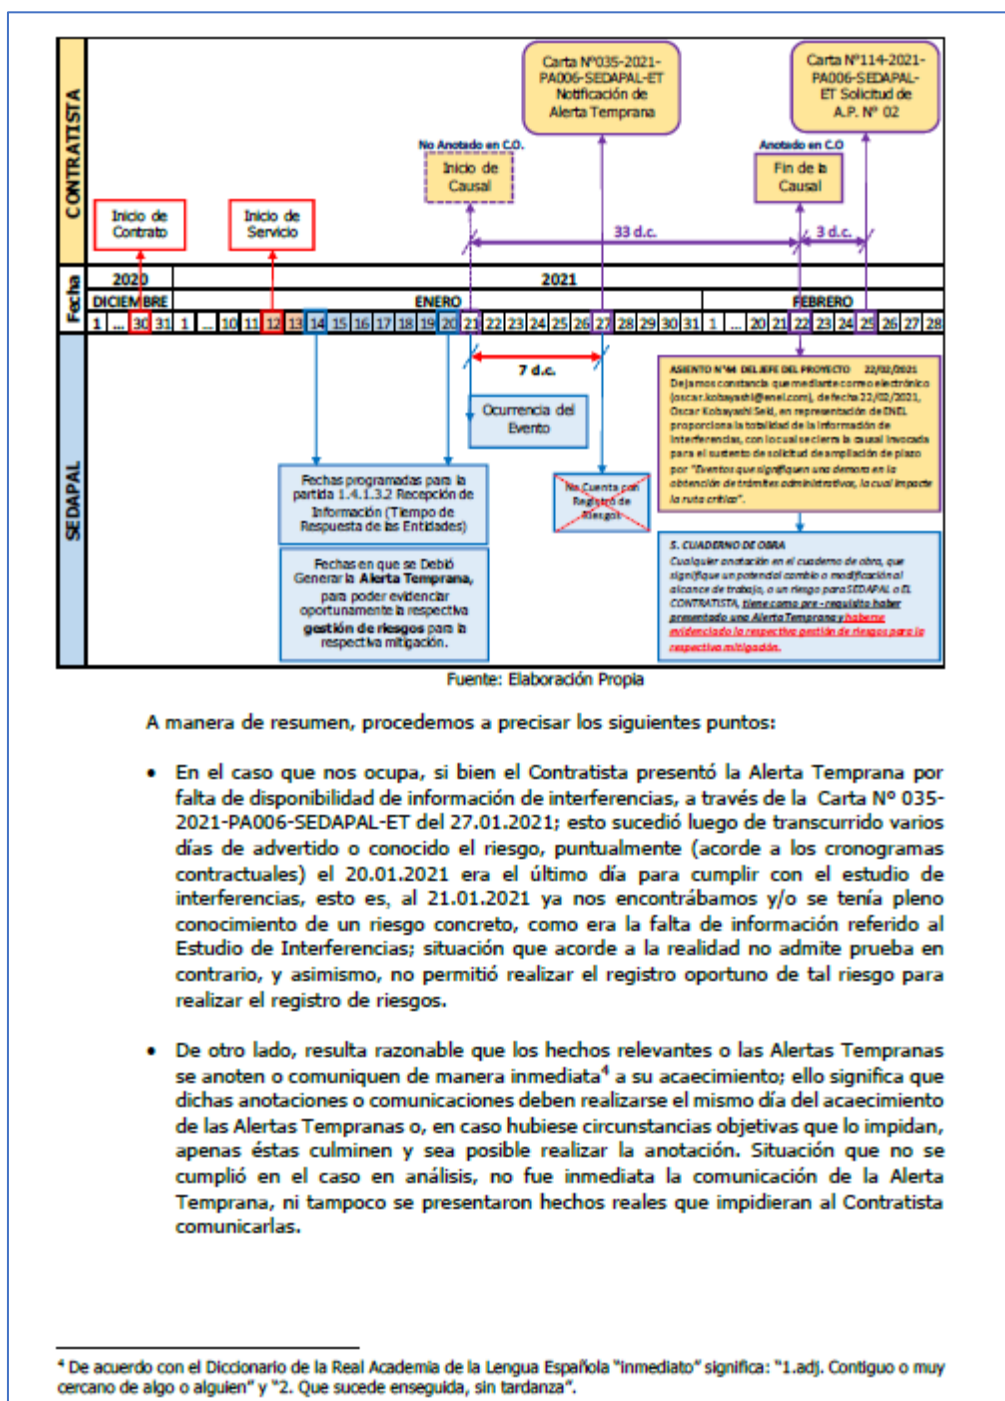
CONTRATISTA

Carta Nº035-2021-PA006-SEDAPAL-ET Notificación de Alerta Temprana

Carta Nº114-2021-PA006-SEDAPAL-ET Solicitud de A.P. Nº 02

No Anotado en C.O.

Inicio de Causal

Anotado en C.O

Fin de la Causal

Inicio de Contrato

Inicio de Servicio

33 d.c.

3 d.c.

Fecha

2020

2021

DICIEMBRE

ENERO

FEBRERO

| 1 | ... | 30 | 31 | 1 | ... | 10 | 11 | 12 | 13 | 14 | 15 | 16 | 17 | 18 | 19 | 20 | 21 | 22 | 23 | 24 | 25 | 26 | 27 | 28 | 29 | 30 | 31 | 1 | ... | 20 | 21 | 22 | 23 | 24 | 25 | 26 | 27 | 28 |
|---|---|---|---|---|---|---|---|---|---|---|---|---|---|---|---|---|---|---|---|---|---|---|---|---|---|---|---|---|---|---|---|---|---|---|---|---|---|---|

SEDAPAL

7 d.c.

Ocurrencia del Evento

No Cuenta con Registro de Riesgos

ASIENTO Nº44 DEL JEFE DEL PROYECTO 22/02/2021
Dejamos constancia que mediante correo electrónico (oscar.kobayashi@enel.com), de fecha 22/02/2021, Oscar Kobayashi Seki, en representación de ENEL proporciona la totalidad de la información de interferencias, con lo cual se cierra la causal invocada para el sustento de solicitud de ampliación de plazo por "Eventos que signifiquen una demora en la obtención de trámites administrativos, lo cual impacte la ruta crítica".

Fechas programadas para la partida 1.4.1.3.2 Recepción de Información (Tiempo de Respuesta de las Entidades)

Fechas en que se Debió Generar la Alerta Temprana, para poder evidenciar oportunamente la respectiva gestión de riesgos para la respectiva mitigación.

5. CUADERNO DE OBRA
Cualquier anotación en el cuaderno de obra, que signifique un potencial cambio o modificación al alcance de trabajo, o un riesgo para SEDAPAL o EL CONTRATISTA, tiene como pre-requisito haber presentado una Alerta Temprana y haber evidenciado la respectiva gestión de riesgos para la respectiva mitigación.

Fuente: Elaboración Propia

A manera de resumen, procedemos a precisar los siguientes puntos:

• En el caso que nos ocupa, si bien el Contratista presentó la Alerta Temprana por falta de disponibilidad de información de interferencias, a través de la Carta Nº 035-2021-PA006-SEDAPAL-ET del 27.01.2021; esto sucedió luego de transcurrido varios días de advertido o conocido el riesgo, puntualmente (acorde a los cronogramas contractuales) el 20.01.2021 era el último día para cumplir con el estudio de interferencias, esto es, al 21.01.2021 ya nos encontrábamos y/o se tenía pleno conocimiento de un riesgo concreto, como era la falta de información referido al Estudio de Interferencias; situación que acorde a la realidad no admite prueba en contrario, y asimismo, no permitió realizar el registro oportuno de tal riesgo para realizar el registro de riesgos.

• De otro lado, resulta razonable que los hechos relevantes o las Alertas Tempranas se anoten o comuniquen de manera inmediata$^4$ a su acaecimiento; ello significa que dichas anotaciones o comunicaciones deben realizarse el mismo día del acaecimiento de las Alertas Tempranas o, en caso hubiese circunstancias objetivas que lo impidan, apenas éstas culminen y sea posible realizar la anotación. Situación que no se cumplió en el caso en análisis, no fue inmediata la comunicación de la Alerta Temprana, ni tampoco se presentaron hechos reales que impidieran al Contratista comunicarlas.

$^4$ De acuerdo con el Diccionario de la Real Academia de la Lengua Española "inmediato" significa: "1.adj. Contiguo o muy cercano de algo o alguien" y "2. Que sucede enseguida, sin tardanza".